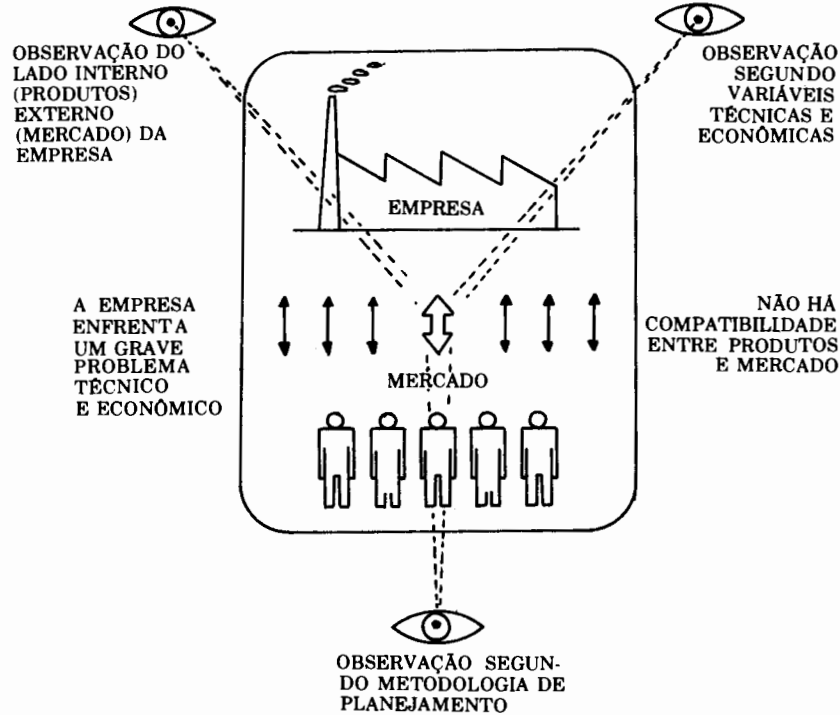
OBSERVAÇÃO DO LADO INTERNO (PRODUTOS) EXTERNO (MERCADO) DA EMPRESA

OBSERVAÇÃO SEGUNDO VARIÁVEIS TÉCNICAS E ECONÔMICAS

EMPRESA

A EMPRESA ENFRENTA UM GRAVE PROBLEMA TÉCNICO E ECONÔMICO

NÃO HÁ COMPATIBILIDADE ENTRE PRODUTOS E MERCADO

MERCADO

OBSERVAÇÃO SEGUNDO METODOLOGIA DE PLANEJAMENTO